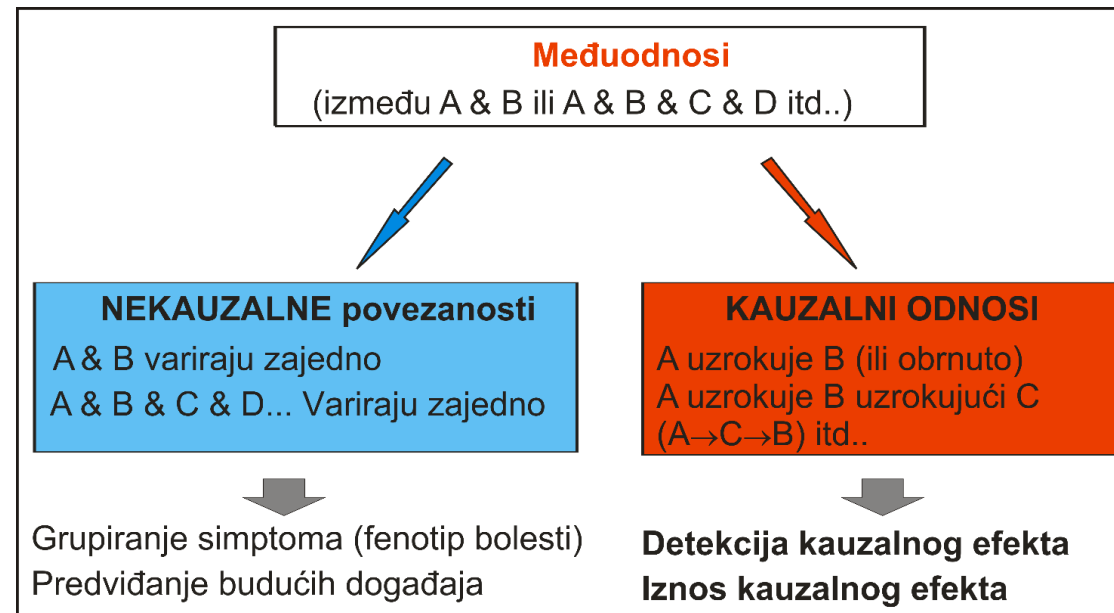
Međuodnosi
(između A & B ili A & B & C & D itd..)

NEKAUZALNE povezanosti
A & B variraju zajedno
A & B & C & D... Variraju zajedno

KAUZALNI ODNOSI
A uzrokuje B (ili obrnuto)
A uzrokuje B uzrokujući C ($A \rightarrow C \rightarrow B$) itd..

Grupiranje simptoma (fenotip bolesti)
Predviđanje budućih događaja

Detekcija kauzalnog efekta
Iznos kauzalnog efekta